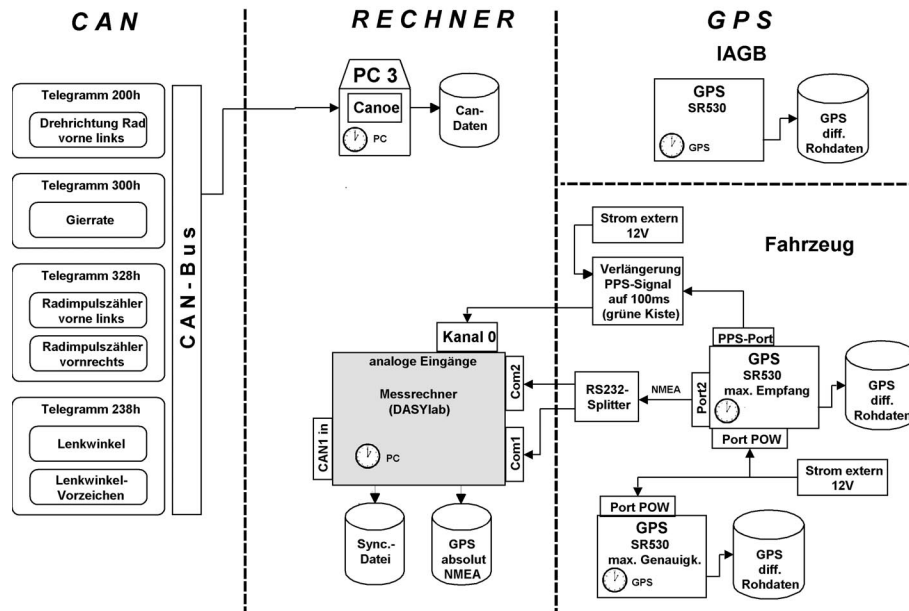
CAN

RECHNER

GPS

IAGB

Telegramm 200h

Drehrichtung Rad vorne links

Telegramm 300h

Gierrate

Telegramm 328h

Radimpulszähler vorne links

Radimpulszähler vornrechts

Telegramm 238h

Lenkwinkel

Lenkwinkel-Vorzeichen

CAN-Bus

PC 3

Canoe

PC

Can-Daten

GPS SR530

GPS

GPS diff. Rohdaten

Strom extern 12V

Fahrzeug

Verlängerung PPS-Signal auf 100ms (grüne Kiste)

Kanal 0

analoge Eingänge

Messrechner (DASYlab)

PC

CAN1 in

Com2

Com1

RS232-Splitter

NMEA

PPS-Port

GPS SR530 max. Empfang

Port2

Port POW

GPS diff. Rohdaten

Strom extern 12V

Sync.-Datei

GPS absolut NMEA

Port POW

GPS SR530 max. Genauigk.

GPS

GPS diff. Rohdaten